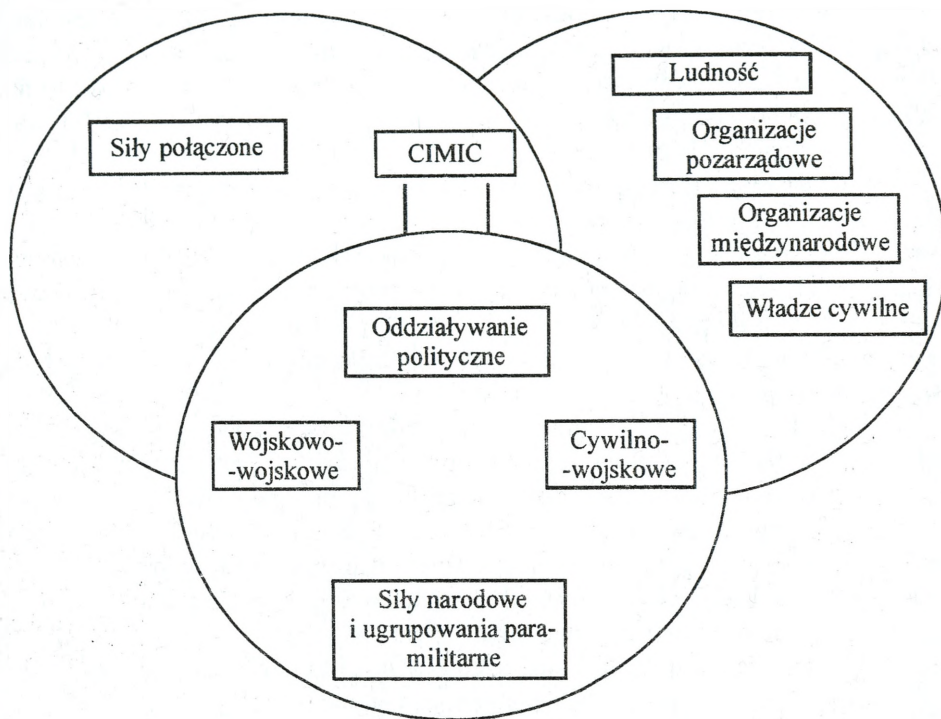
Siły połączone

CIMIC

Ludność

Organizacje pozarządowe

Organizacje międzynarodowe

Władze cywilne

Oddziaływanie polityczne

Wojskowo--wojskowe

Cywilno--wojskowe

Siły narodowe i ugrupowania paramilitarne